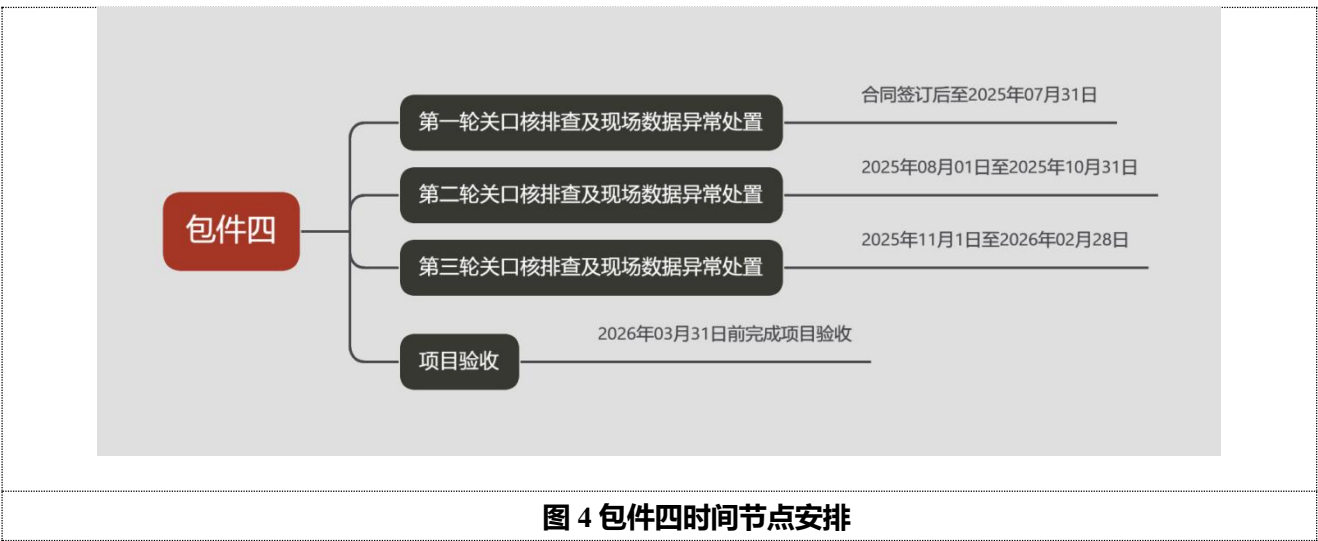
包件四

第一轮关口核排查及现场数据异常处置

合同签订后至2025年07月31日

第二轮关口核排查及现场数据异常处置

2025年08月01日至2025年10月31日

第三轮关口核排查及现场数据异常处置

2025年11月1日至2026年02月28日

项目验收

2026年03月31日前完成项目验收

图 4 包件四时间节点安排